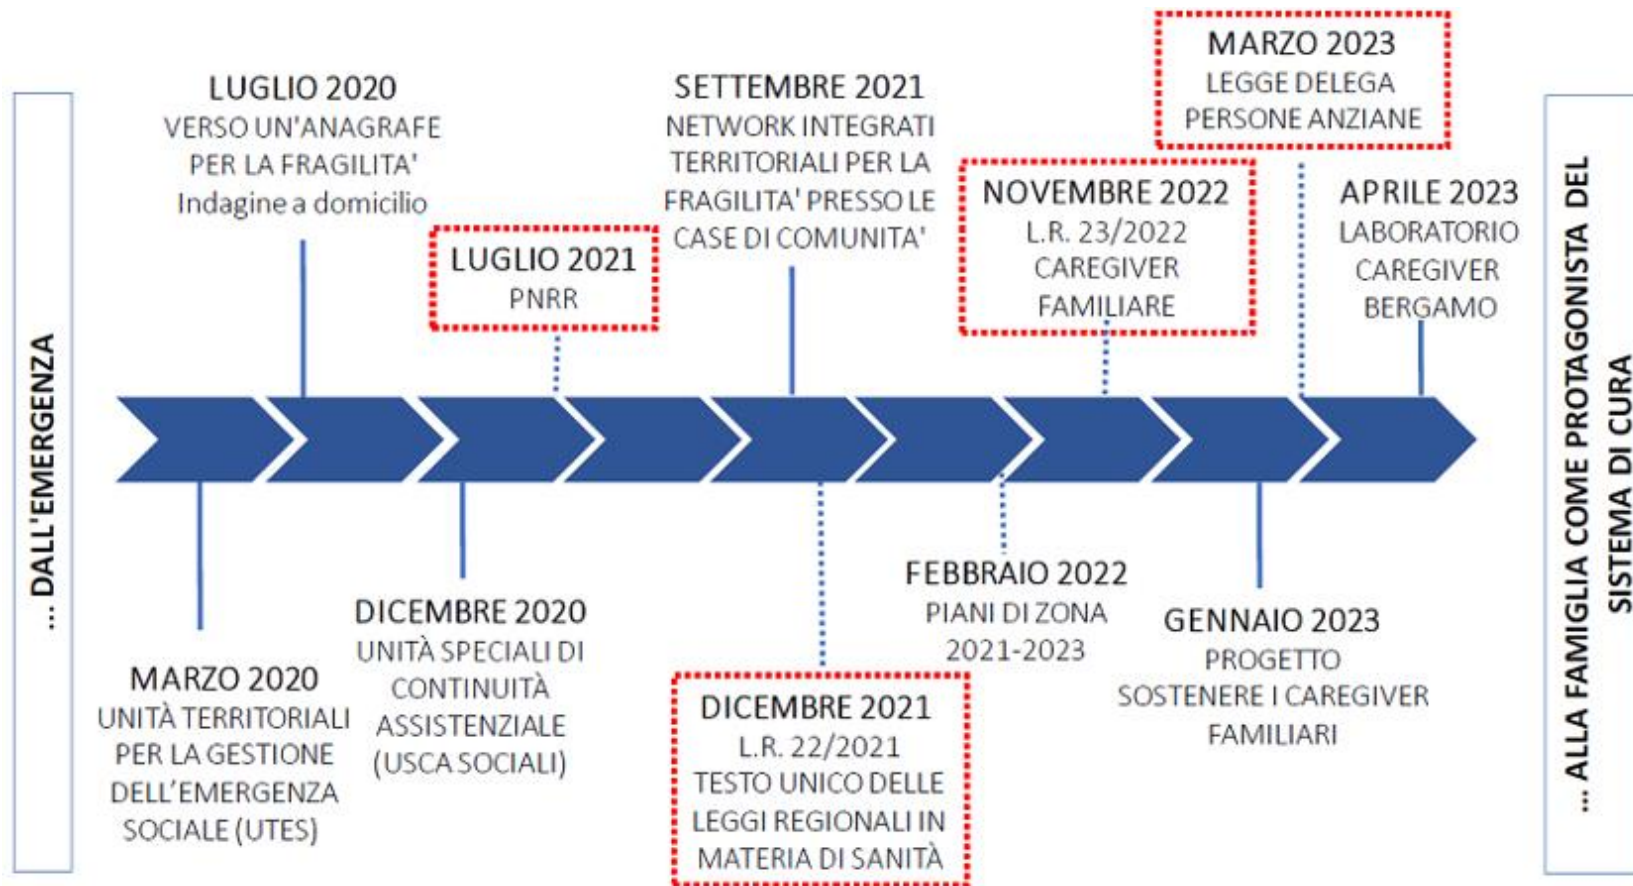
... DALL'EMERGENZA

LUGLIO 2020
VERSO UN'ANAGRAFE PER LA FRAGILITA'
Indagine a domicilio

LUGLIO 2021
PNRR

SETTEMBRE 2021
NETWORK INTEGRATI TERRITORIALI PER LA FRAGILITA' PRESSO LE CASE DI COMUNITA'

NOVEMBRE 2022
L.R. 23/2022
CAREGIVER FAMILIARE

MARZO 2023
LEGGE DELEGA PERSONE ANZIANE

APRILE 2023
LABORATORIO CAREGIVER BERGAMO

MARZO 2020
UNITÀ TERRITORIALI PER LA GESTIONE DELL'EMERGENZA SOCIALE (UTES)

DICEMBRE 2020
UNITÀ SPECIALI DI CONTINUITÀ ASSISTENZIALE (USCA SOCIALI)

DICEMBRE 2021
L.R. 22/2021
TESTO UNICO DELLE LEGGI REGIONALI IN MATERIA DI SANITÀ

FEBBRAIO 2022
PIANI DI ZONA 2021-2023

GENNAIO 2023
PROGETTO SOSTENERE I CAREGIVER FAMILIARI

... ALLA FAMIGLIA COME PROTAGONISTA DEL SISTEMA DI CURA